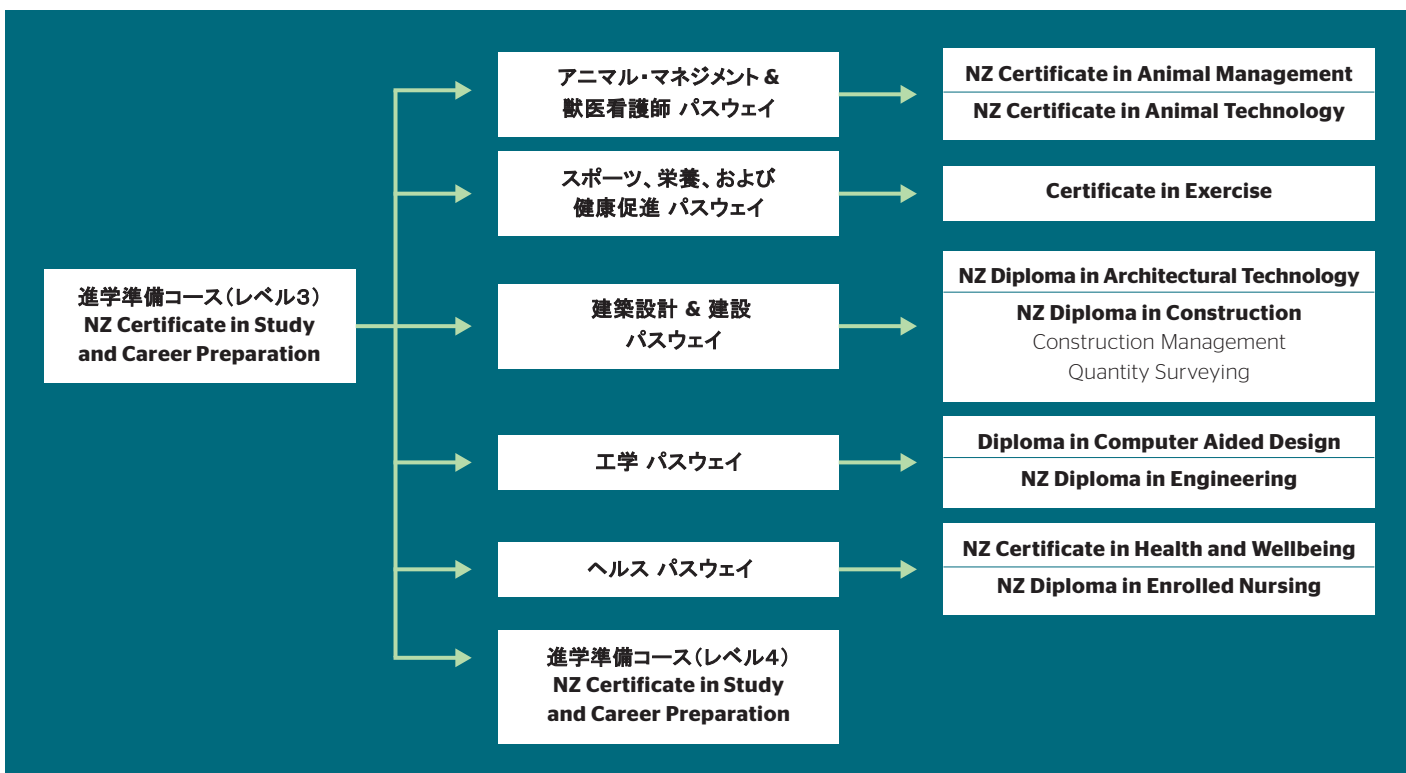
進学準備コース(レベル3)
NZ Certificate in Study and Career Preparation

アニマル・マネジメント & 獣医看護師 パスウェイ

NZ Certificate in Animal Management

NZ Certificate in Animal Technology

スポーツ、栄養、および 健康促進 パスウェイ

Certificate in Exercise

建築設計 & 建設 パスウェイ

NZ Diploma in Architectural Technology

NZ Diploma in Construction
Construction Management
Quantity Surveying

工学 パスウェイ

Diploma in Computer Aided Design

NZ Diploma in Engineering

ヘルス パスウェイ

NZ Certificate in Health and Wellbeing

NZ Diploma in Enrolled Nursing

進学準備コース(レベル4)
NZ Certificate in Study and Career Preparation